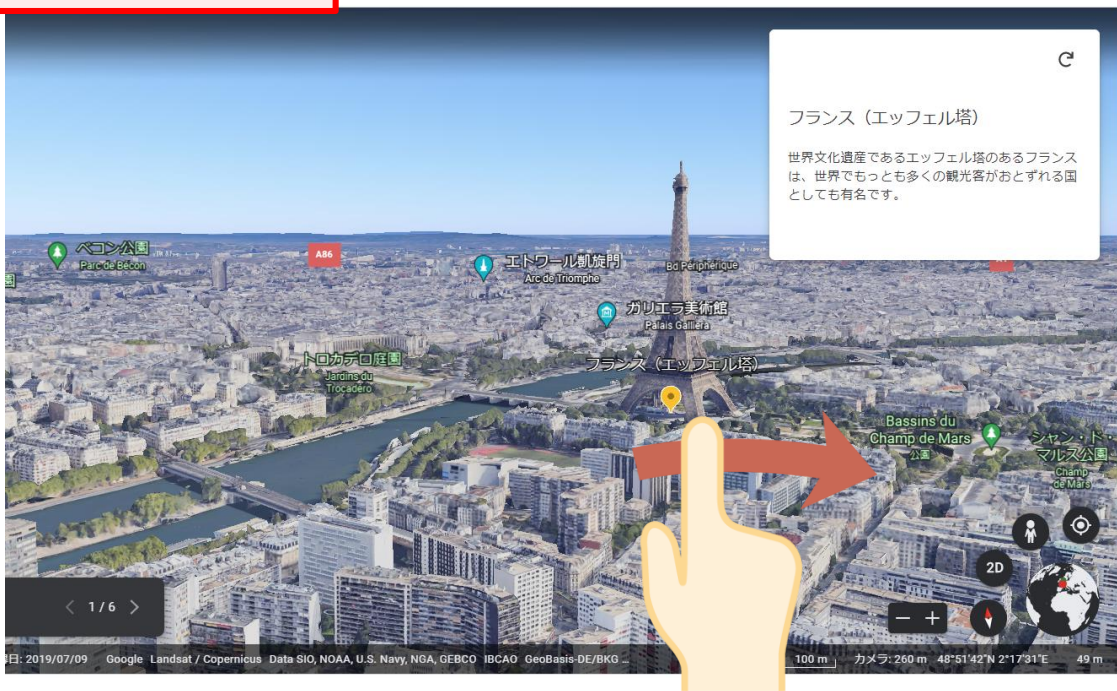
フランス（エッフェル塔）

世界文化遺産であるエッフェル塔のあるフランスは、世界でもっとも多くの観光客がおとずれる国としても有名です。

ベコン公園
Parc de Bécon
A86
エトワール凱旋門
Arc de Triomphe
Bd Périphérique
ガリエラ美術館
Palais Galliera
トロカデロ庭園
Jardins du Trocadéro
フランス（エッフェル塔）
Bassins du Champ de Mars
公園
シャン・ド・マルス公園
Champ de Mars

2D
− +
< 1 / 6 >

撮影日: 2019/07/09 Google Landsat / Copernicus Data SIO, NOAA, U.S. Navy, NGA, GEBCO IBCAO GeoBasis-DE/BKG ... 100 m カメラ: 260 m 48°51'42"N 2°17'31"E 49 m